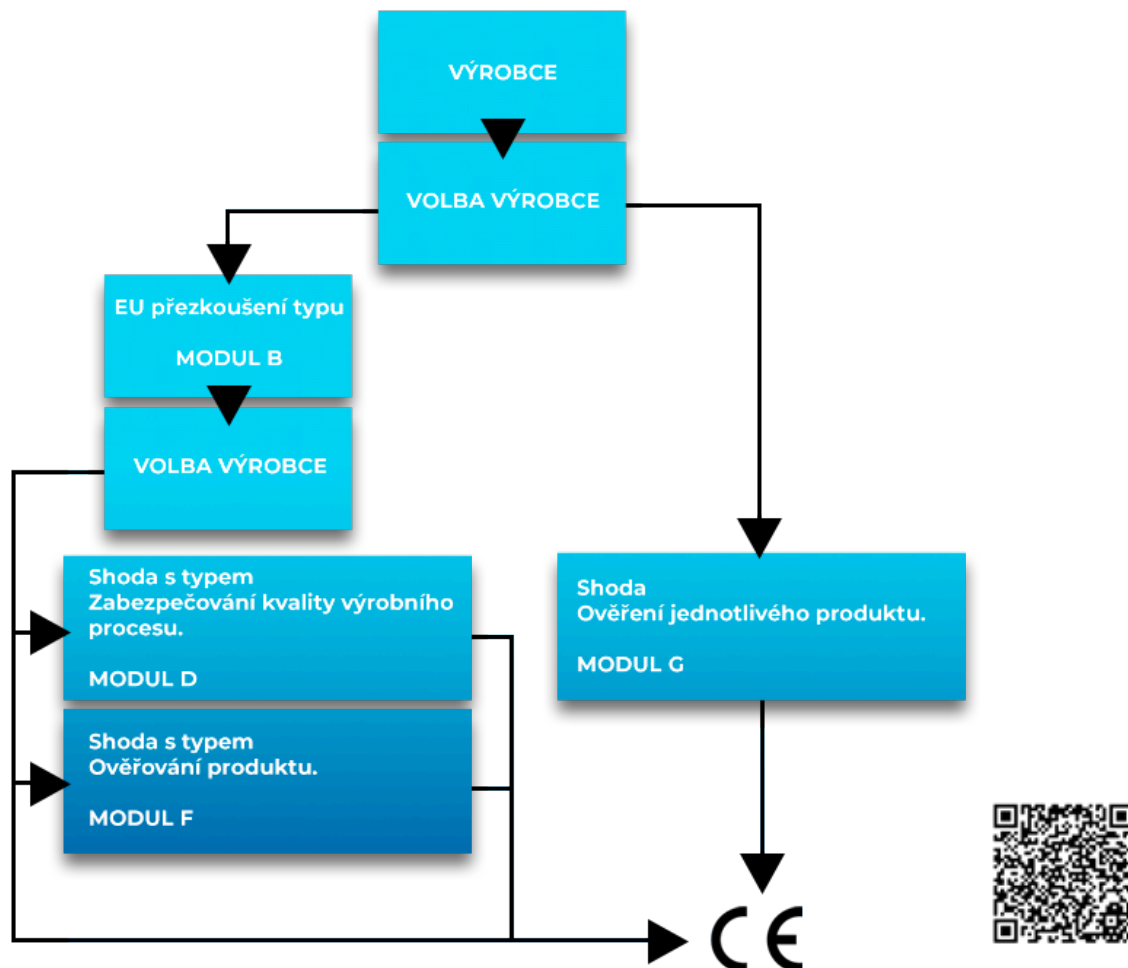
VÝROBCE

VOLBA VÝROBCE

EU přezkoušení typu

MODUL B

VOLBA VÝROBCE

Shoda s typem
Zabezpečování kvality výrobního procesu.

MODUL D

Shoda s typem
Ověřování produktu.

MODUL F

Shoda
Ověření jednotlivého produktu.

MODUL G

CE